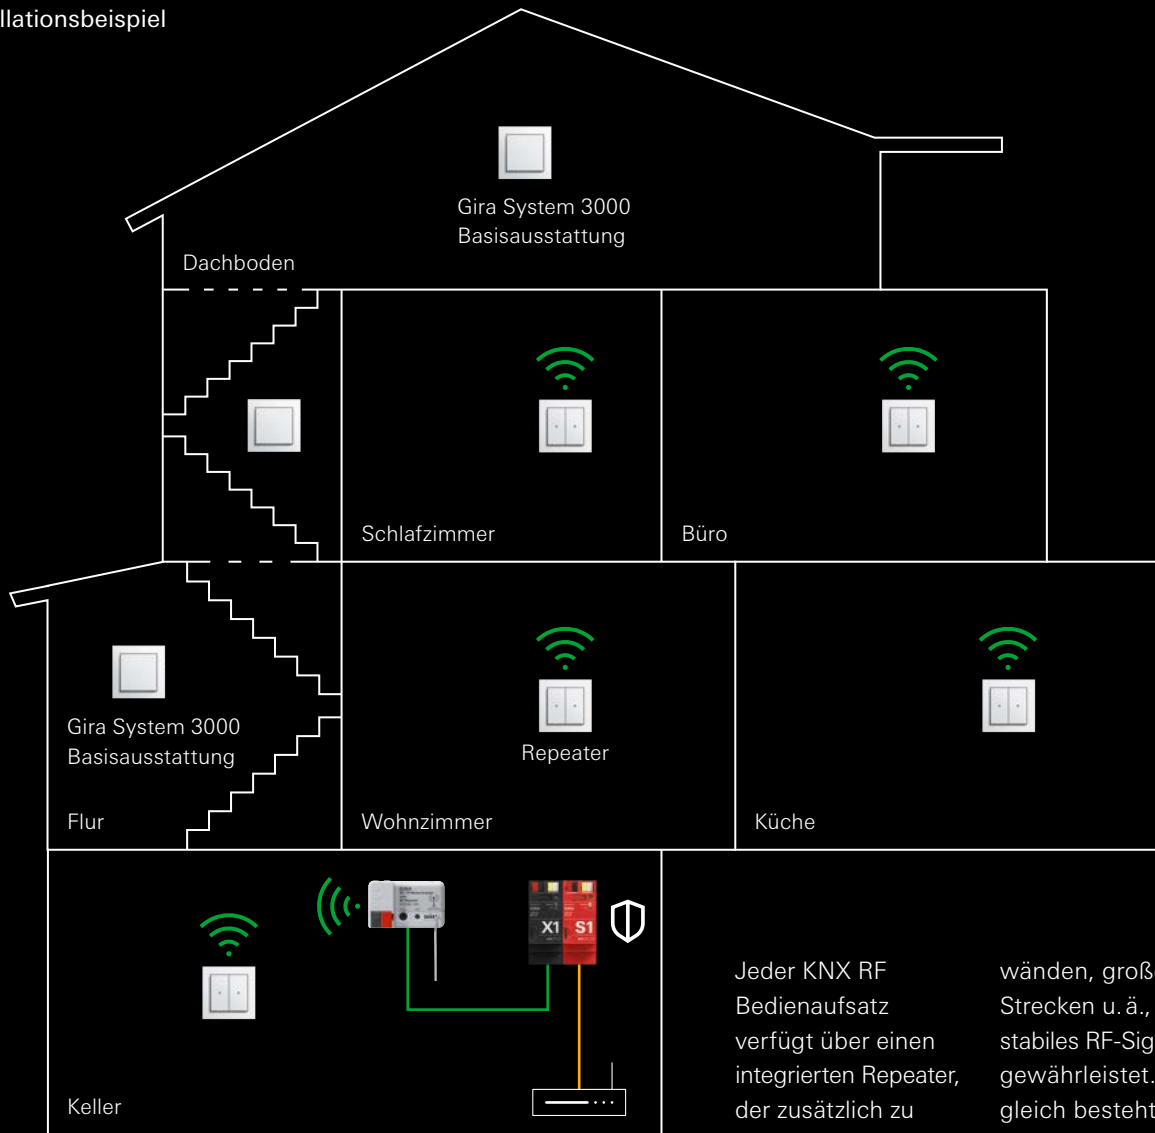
llationsbeispiel

Gira System 3000
Basisausstattung

Dachboden

Schlafzimmer

Büro

Gira System 3000
Basisausstattung

Flur

Repeater

Wohnzimmer

Küche

X1

S1

Keller

Jeder KNX RF Bedienaufsatz verfügt über einen integrierten Repeater, der zusätzlich zu

wänden, groß Strecken u. ä., stabiles RF-Sig gewährleistet. gleich besteht